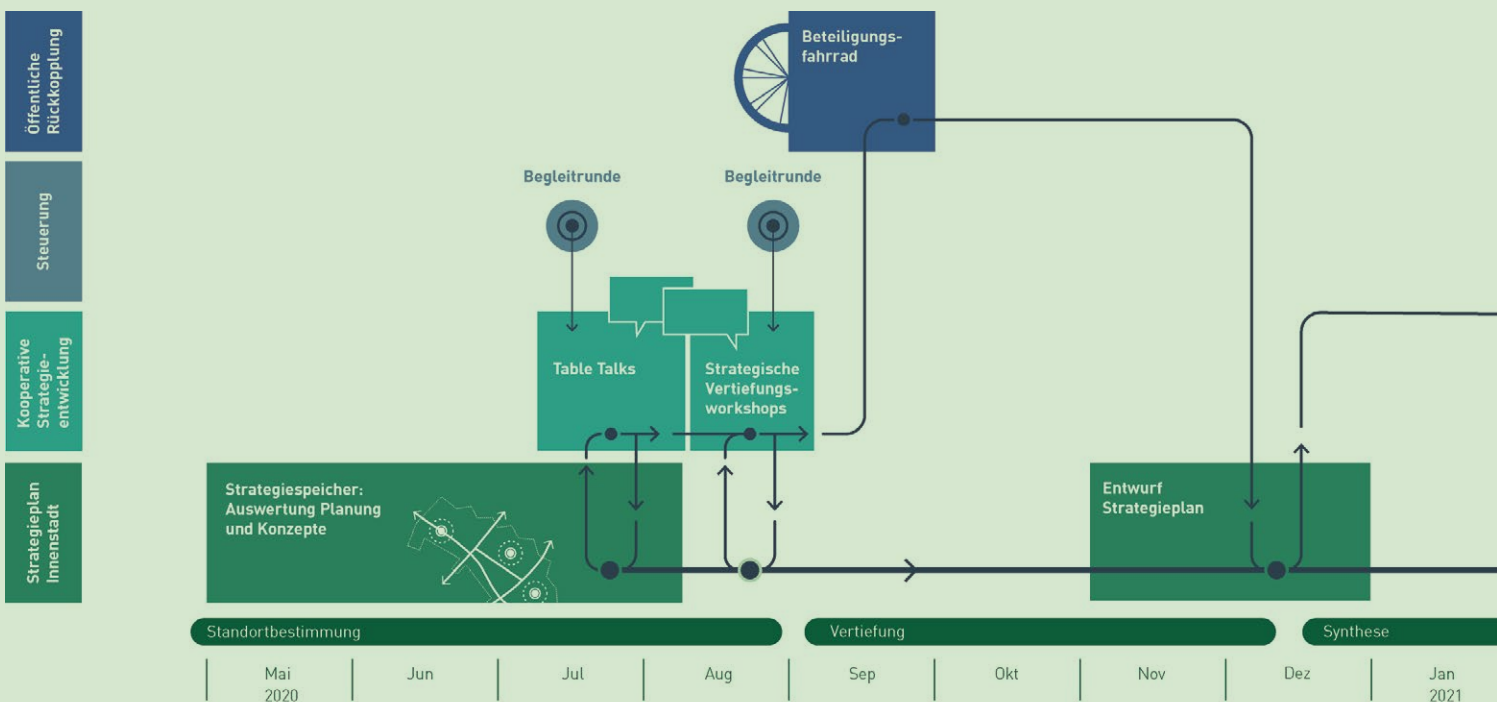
Öffentliche Rückkopplung

Steuerung

Kooperative Strategieentwicklung

Strategieplan Innenstadt

Beteiligungsfahrrad

Begleitrunde

Begleitrunde

Table Talks

Strategische Vertiefungsworkshops

Strategiespeicher: Auswertung Planung und Konzepte

Entwurf Strategieplan

Standortbestimmung

Vertiefung

Synthese

Mai 2020

Jun

Jul

Aug

Sep

Okt

Nov

Dez

Jan 2021